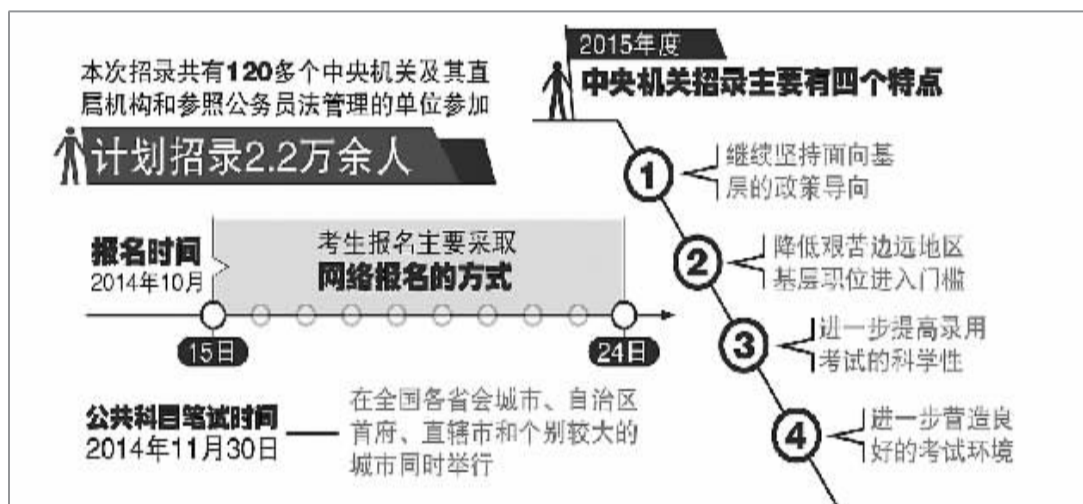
本次招录共有120多个中央机关及其直属机构和参照公务员法管理的单位参加

计划招录2.2万余人

报名时间
2014年10月

考生报名主要采取
网络报名的方式

15日

24日

公共科目笔试时间
2014年11月30日

在全国各省会城市、自治区首府、直辖市和个别较大的城市同时举行

2015年度
中央机关招录主要有四个特点

1 继续坚持面向基层的政策导向

2 降低艰苦边远地区基层职位进入门槛

3 进一步提高录用考试的科学性

4 进一步营造良好的考试环境